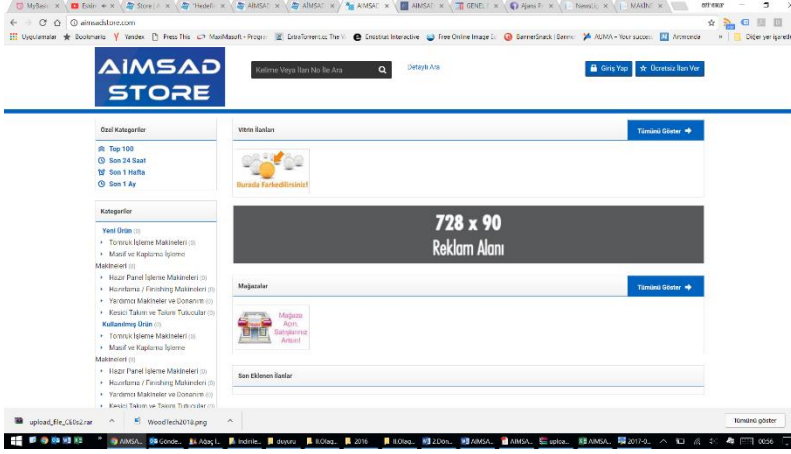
MyBasic × Evim × Store × Hedef × AIMSAD × AIMSAD × AIMSAD × AIMSAD × GENEL × Ajans × News × MAKİNE ×

aimsadstore.com

Uygulamalar Bookmarks Yandex Press This MaxiMasoft - Progra ExtraTorrent.cc The Emotiva Interactive Free Online Image BannerSnack | Banne AUMA - Your succes Animonda » Diğer yer işaretleri

AIMSAD STORE

Kelime Veya İlan No İle Ara

Detaylı Ara

Giriş Yap

Ücretsiz İlan Ver

Özel Kategoriler

Top 100
Son 24 Saat
Son 1 Hafta
Son 1 Ay

Kategoriler

Yeni Ürün (0)
Tomruk İşleme Makineleri (0)
Masif ve Kaplama İşleme Makineleri (0)
Hazır Panel İşleme Makineleri (0)
Hasırlama / Finishing Makineleri (0)
Yardımcı Makineler ve Donanım (0)
Kesici Takım ve Takım Tutucular (0)
Kullanılmış Ürün (0)
Tomruk İşleme Makineleri (0)
Masif ve Kaplama İşleme Makineleri (0)
Hazır Panel İşleme Makineleri (0)
Hasırlama / Finishing Makineleri (0)
Yardımcı Makineler ve Donanım (0)
Kesici Takım ve Takım Tutucular (0)

Vitrin İlanları

Tümünü Göster

Burada Farkedilirsiniz!

728 x 90
Reklam Alanı

Mağazalar

Tümünü Göster

Mağaza Açın, Satışlarınızı Artırın!

Son Eklenen İlanlar

upload_file_Ck0s2.rar

WoodTech2018.png

Tümünü göster

AIMSA... Gönde... Ağaç İ... İndirile... duyuru İl.Olaşı... 2016 İl.Olaşı... Z.Don... AIMSA... AIMSA... uploa... AIMSA... 2017-0... 00:56